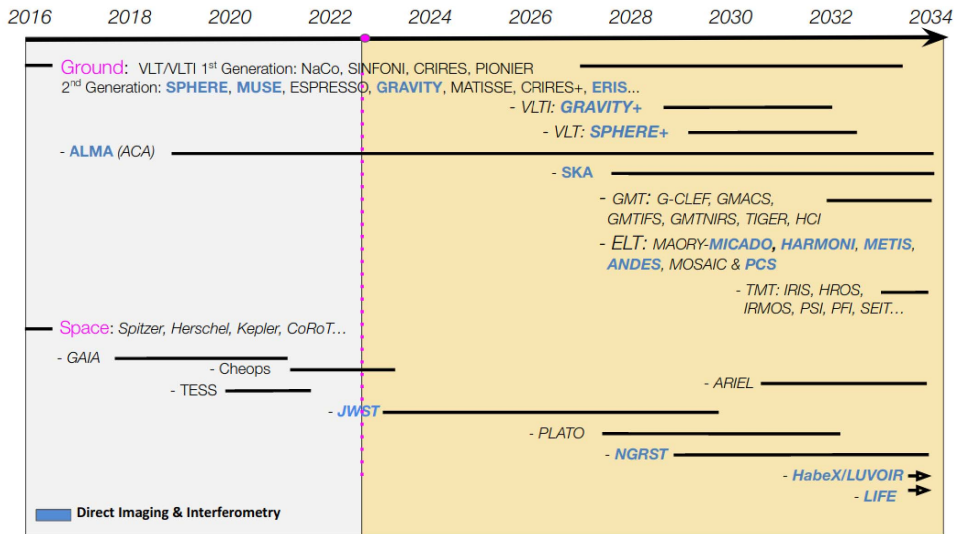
2016 2018 2020 2022 2024 2026 2028 2030 2032 2034

Ground: VLT/VLTI 1$^{st}$ Generation: NaCo, SINFONI, CRIRES, PIONIER
2$^{nd}$ Generation: SPHERE, MUSE, ESPRESSO, GRAVITY, MATISSE, CRIRES+, ERIS...
- VLTI: GRAVITY+
- VLT: SPHERE+
- ALMA (ACA)
- SKA
- GMT: G-CLEF, GMACS, GMTIFS, GMTNIRS, TIGER, HCI
- ELT: MAORY-MICADO, HARMONI, METIS, ANDES, MOSAIC & PCS
- TMT: IRIS, HROS, IRMOS, PSI, PFI, SEIT...

Space: Spitzer, Herschel, Kepler, CoRoT...
- GAIA
- Cheops
- TESS
- ARIEL
- JWST
- PLATO
- NGRST
- HabeX/LUVOIR
- LIFE

Direct Imaging & Interferometry